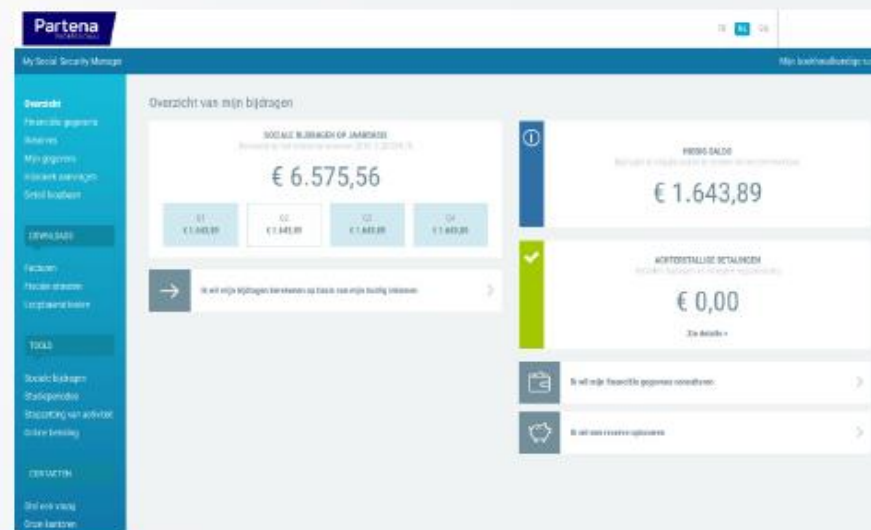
Partena

FR NL EN

My Social Security Manager

Mijn boekhouder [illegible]

Overzicht
Financiële gegevens
Reserves
Mijn gegevens
Attest aanvragen
Direct betalen

DOWNLOADS

Facturen
Fiscale attesten
Loopbaanattesten

TOOLS

Sociale bijdragen
Startperiodes
Stopzetting van activiteit
Online betaling

CONTACTEN

Stel een vraag
Onze kantoren

Overzicht van mijn bijdragen

SOCIALE BIJDRAGEN OP JAARBASIS
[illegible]

€ 6.575,56

| Q1 € 1.643,89 | Q2 € 1.643,89 | Q3 € 1.643,89 | Q4 € 1.643,89 |
|---|---|---|---|

Ik wil mijn bijdragen berekenen op basis van mijn huidig inkomen

PROVISIE SALDO
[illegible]

€ 1.643,89

ACHTERSTALLIGE BETALINGEN
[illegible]

€ 0,00

Zie details »

Ik wil mijn financiële gegevens raadplegen

Ik wil een reserve oplossen